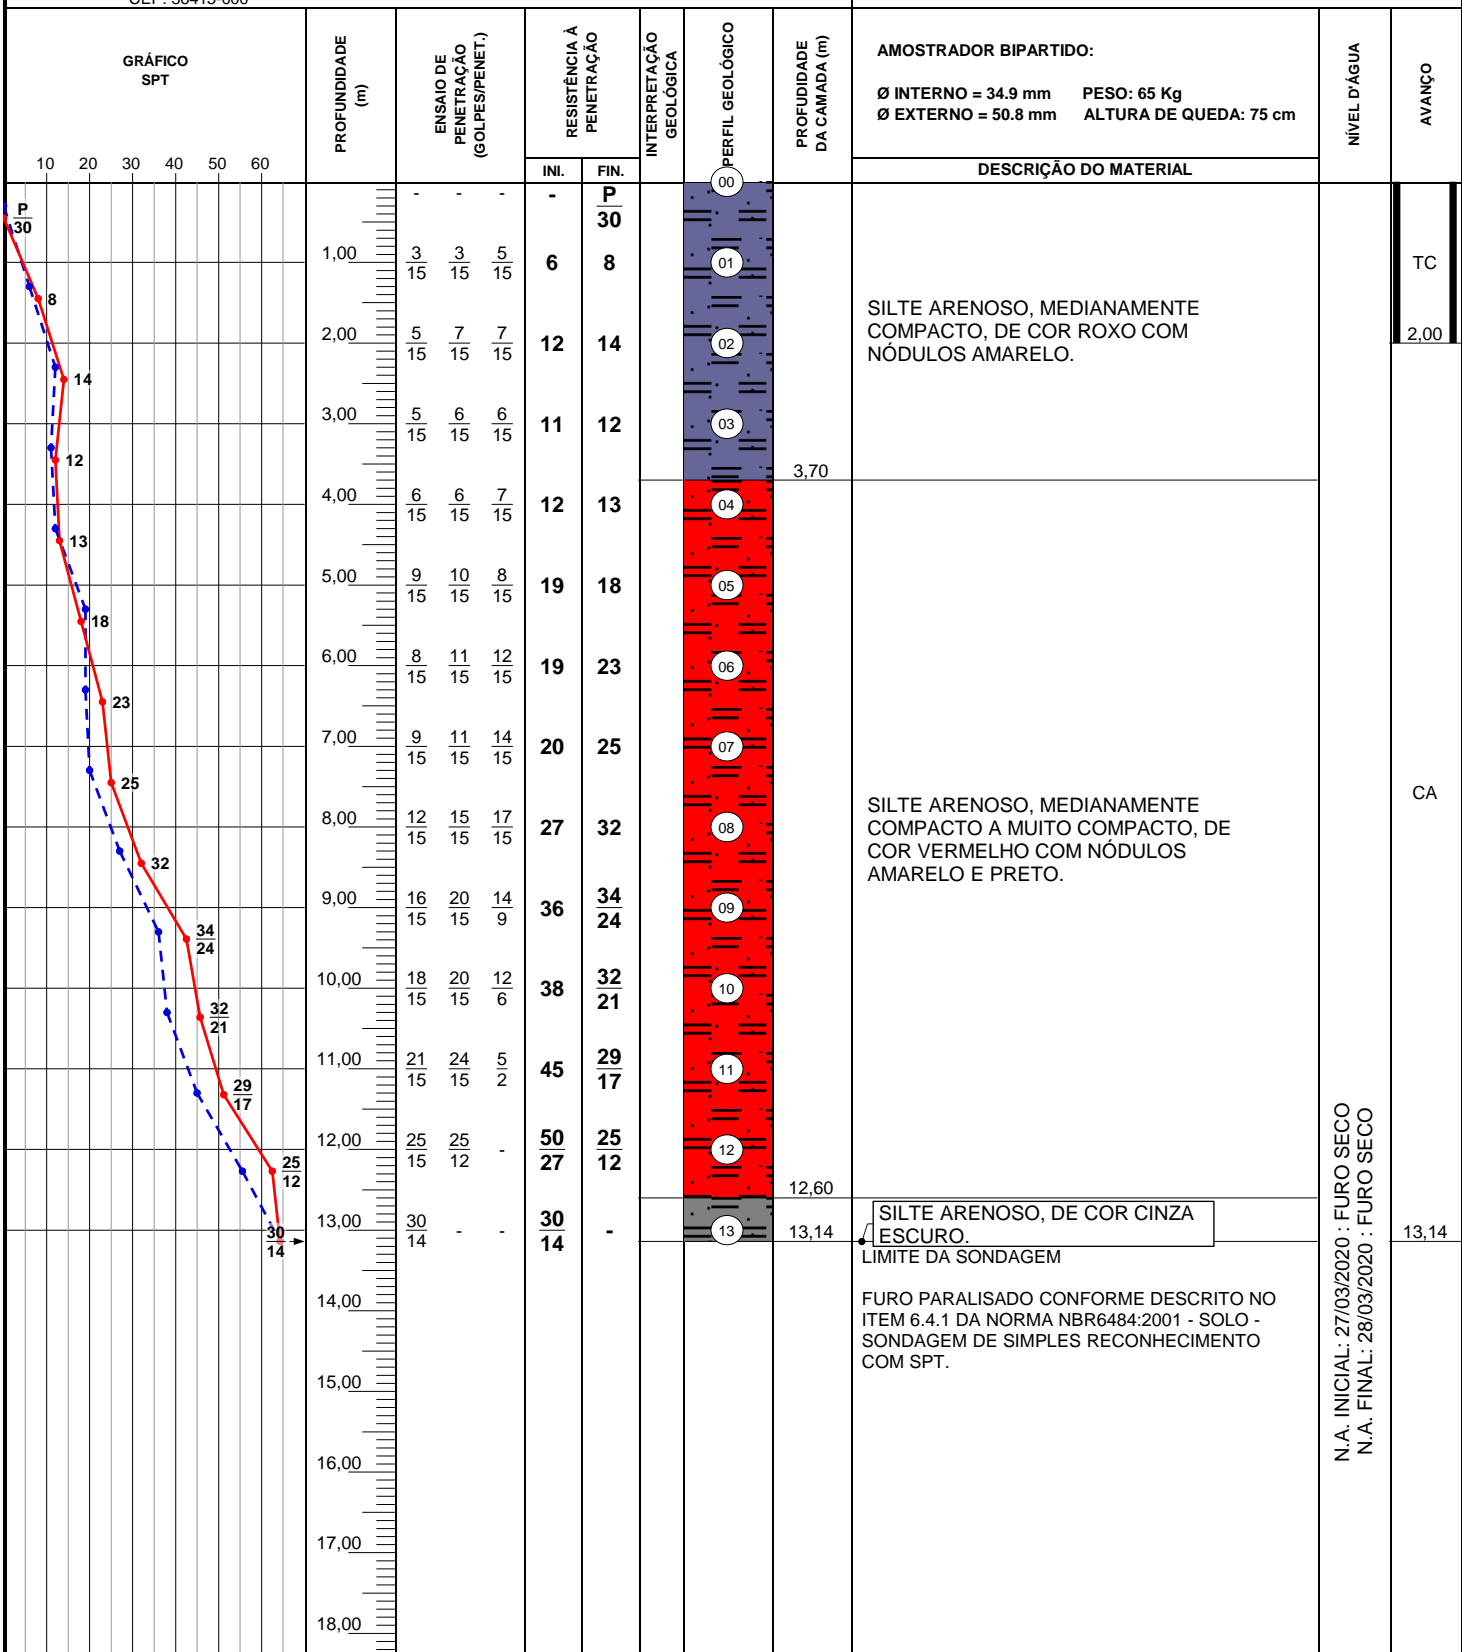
CEP: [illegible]

| GRÁFICO SPT | PROFUNDIDADE (m) | ENSAIO DE PENETRAÇÃO (GOLPES/PENET.) | RESISTÊNCIA À PENETRAÇÃO INI. | FIN. | INTERPRETAÇÃO GEOLÓGICA | PERFIL GEOLÓGICO | PROFUNDIDADE DA CAMADA (m) | AMOSTRADOR BIPARTIDO: Ø INTERNO = 34.9 mm PESO: 65 Kg Ø EXTERNO = 50.8 mm ALTURA DE QUEDA: 75 cm — DESCRIÇÃO DO MATERIAL | NÍVEL D'ÁGUA | AVANÇO |
|---|---|---|---|---|---|---|---|---|---|---|
| 10 20 30 40 50 60 | | - - - | - | $\frac{P}{30}$ | | 00 | | | | |
| $\frac{P}{30}$ | 1,00 | $\frac{3}{15}$ $\frac{3}{15}$ $\frac{5}{15}$ | 6 | 8 | | 01 | | | | TC |
| 8 | 2,00 | $\frac{5}{15}$ $\frac{7}{15}$ $\frac{7}{15}$ | 12 | 14 | | 02 | | SILTE ARENOSO, MEDIANAMENTE COMPACTO, DE COR ROXO COM NÓDULOS AMARELO. | | 2,00 |
| 14 | 3,00 | $\frac{5}{15}$ $\frac{6}{15}$ $\frac{6}{15}$ | 11 | 12 | | 03 | 3,70 | | | |
| 12 | 4,00 | $\frac{6}{15}$ $\frac{6}{15}$ $\frac{7}{15}$ | 12 | 13 | | 04 | | | | |
| 13 | 5,00 | $\frac{9}{15}$ $\frac{10}{15}$ $\frac{8}{15}$ | 19 | 18 | | 05 | | | | |
| 18 | 6,00 | $\frac{8}{15}$ $\frac{11}{15}$ $\frac{12}{15}$ | 19 | 23 | | 06 | | | | |
| 23 | 7,00 | $\frac{9}{15}$ $\frac{11}{15}$ $\frac{14}{15}$ | 20 | 25 | | 07 | | | | CA |
| 25 | 8,00 | $\frac{12}{15}$ $\frac{15}{15}$ $\frac{17}{15}$ | 27 | 32 | | 08 | | SILTE ARENOSO, MEDIANAMENTE COMPACTO A MUITO COMPACTO, DE COR VERMELHO COM NÓDULOS AMARELO E PRETO. | | |
| 32 | 9,00 | $\frac{16}{15}$ $\frac{20}{15}$ $\frac{14}{9}$ | 36 | $\frac{34}{24}$ | | 09 | | | | |
| $\frac{34}{24}$ | 10,00 | $\frac{18}{15}$ $\frac{20}{15}$ $\frac{12}{6}$ | 38 | $\frac{32}{21}$ | | 10 | | | | |
| $\frac{32}{21}$ | 11,00 | $\frac{21}{15}$ $\frac{24}{15}$ $\frac{5}{2}$ | 45 | $\frac{29}{17}$ | | 11 | | | | |
| $\frac{29}{17}$ | 12,00 | $\frac{25}{15}$ $\frac{25}{12}$ - | $\frac{50}{27}$ | $\frac{25}{12}$ | | 12 | 12,60 | | | |
| $\frac{25}{12}$ | 13,00 | $\frac{30}{14}$ - - | $\frac{30}{14}$ | - | | 13 | 13,14 | SILTE ARENOSO, DE COR CINZA ESCURO. | | 13,14 |
| $\frac{30}{14}$ | 14,00 | | | | | | | LIMITE DA SONDAGEM | | |
| | 15,00 | | | | | | | FURO PARALISADO CONFORME DESCRITO NO ITEM 6.4.1 DA NORMA NBR6484:2001 - SOLO - SONDAGEM DE SIMPLES RECONHECIMENTO COM SPT. | N.A. INICIAL: 27/03/2020 : FURO SECO N.A. FINAL: 28/03/2020 : FURO SECO | |
| | 16,00 | | | | | | | | | |
| | 17,00 | | | | | | | | | |
| | 18,00 | | | | | | | | | |